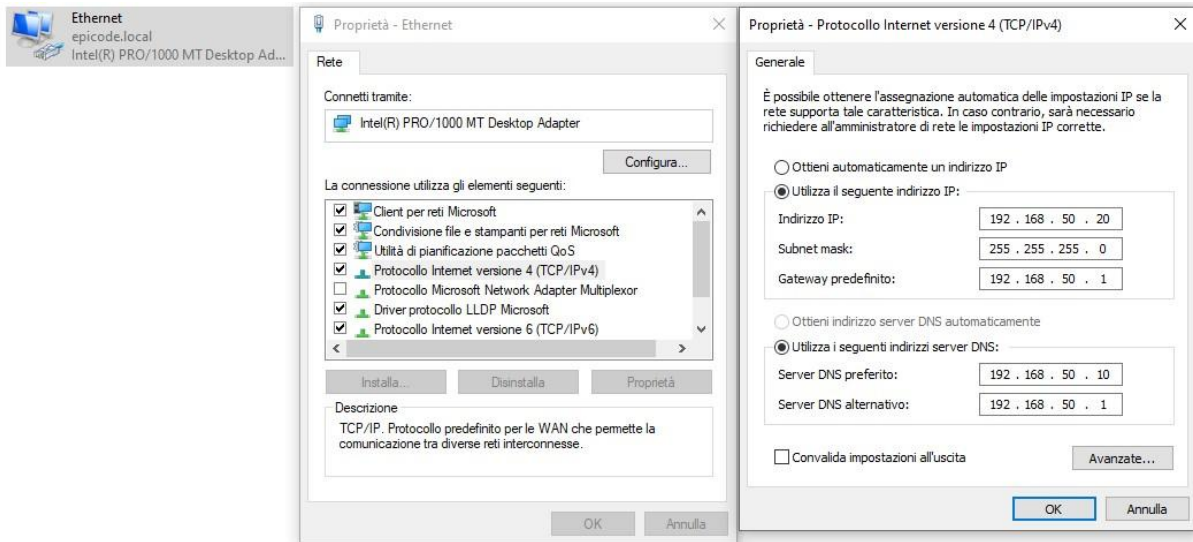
Ethernet
epicode.local
Intel(R) PRO/1000 MT Desktop Ad...

Proprietà - Ethernet

Rete

Connetti tramite:

Intel(R) PRO/1000 MT Desktop Adapter

Configura...

La connessione utilizza gli elementi seguenti:

Client per reti Microsoft
Condivisione file e stampanti per reti Microsoft
Utilità di pianificazione pacchetti QoS
Protocollo Internet versione 4 (TCP/IPv4)
Protocollo Microsoft Network Adapter Multiplexor
Driver protocollo LLDP Microsoft
Protocollo Internet versione 6 (TCP/IPv6)

Installa... Disinstalla Proprietà

Descrizione
TCP/IP. Protocollo predefinito per le WAN che permette la comunicazione tra diverse reti interconnesse.

OK Annulla

Proprietà - Protocollo Internet versione 4 (TCP/IPv4)

Generale

È possibile ottenere l'assegnazione automatica delle impostazioni IP se la rete supporta tale caratteristica. In caso contrario, sarà necessario richiedere all'amministratore di rete le impostazioni IP corrette.

Ottieni automaticamente un indirizzo IP
Utilizza il seguente indirizzo IP:

| | |
|---|---|
| Indirizzo IP: | 192 . 168 . 50 . 20 |
| Subnet mask: | 255 . 255 . 255 . 0 |
| Gateway predefinito: | 192 . 168 . 50 . 1 |

Ottieni indirizzo server DNS automaticamente
Utilizza i seguenti indirizzi server DNS:

| | |
|---|---|
| Server DNS preferito: | 192 . 168 . 50 . 10 |
| Server DNS alternativo: | 192 . 168 . 50 . 1 |

Convalida impostazioni all'uscita

Avanzate...

OK Annulla